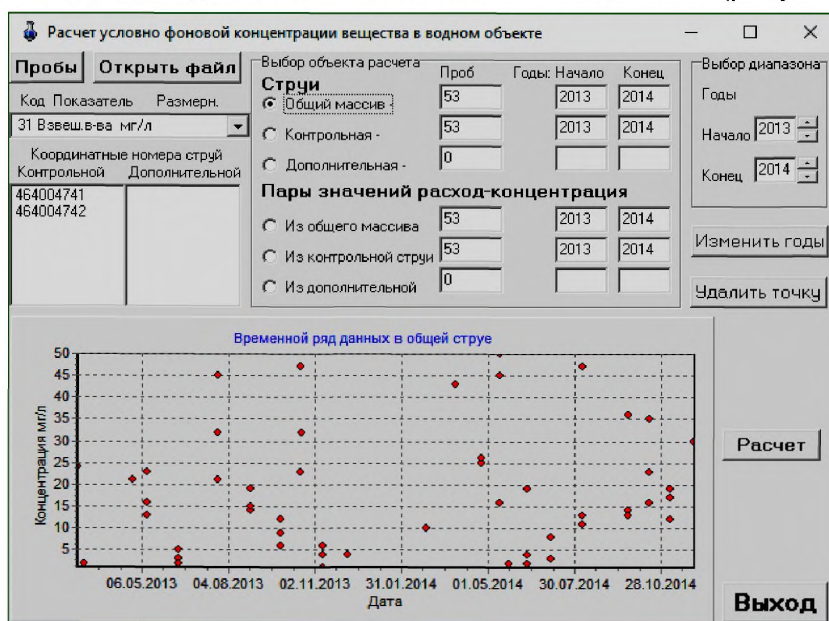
Расчет условно фоновой концентрации вещества в водном объекте

Пробы Открыть файл

Код Показатель Размерн.

31 Взвеш.в-ва мг/л

Координатные номера струй
Контрольной Дополнительной

464004741
464004742

Выбор объекта расчета

Струи

Проб Годы: Начало Конец

Общий массив - 53 2013 2014

Контрольная - 53 2013 2014

Дополнительная - 0

Пары значений расход-концентрация

Из общего массива 53 2013 2014

Из контрольной струи 53 2013 2014

Из дополнительной 0

Выбор диапазона

Годы

Начало 2013

Конец 2014

Изменить годы

Удалить точку

Временной ряд данных в общей струе

50
45
40
35
30
25
20
15
10
5

Концентрация мг/л

06.05.2013 04.08.2013 02.11.2013 31.01.2014 01.05.2014 30.07.2014 28.10.2014

Дата

Расчет

Выход